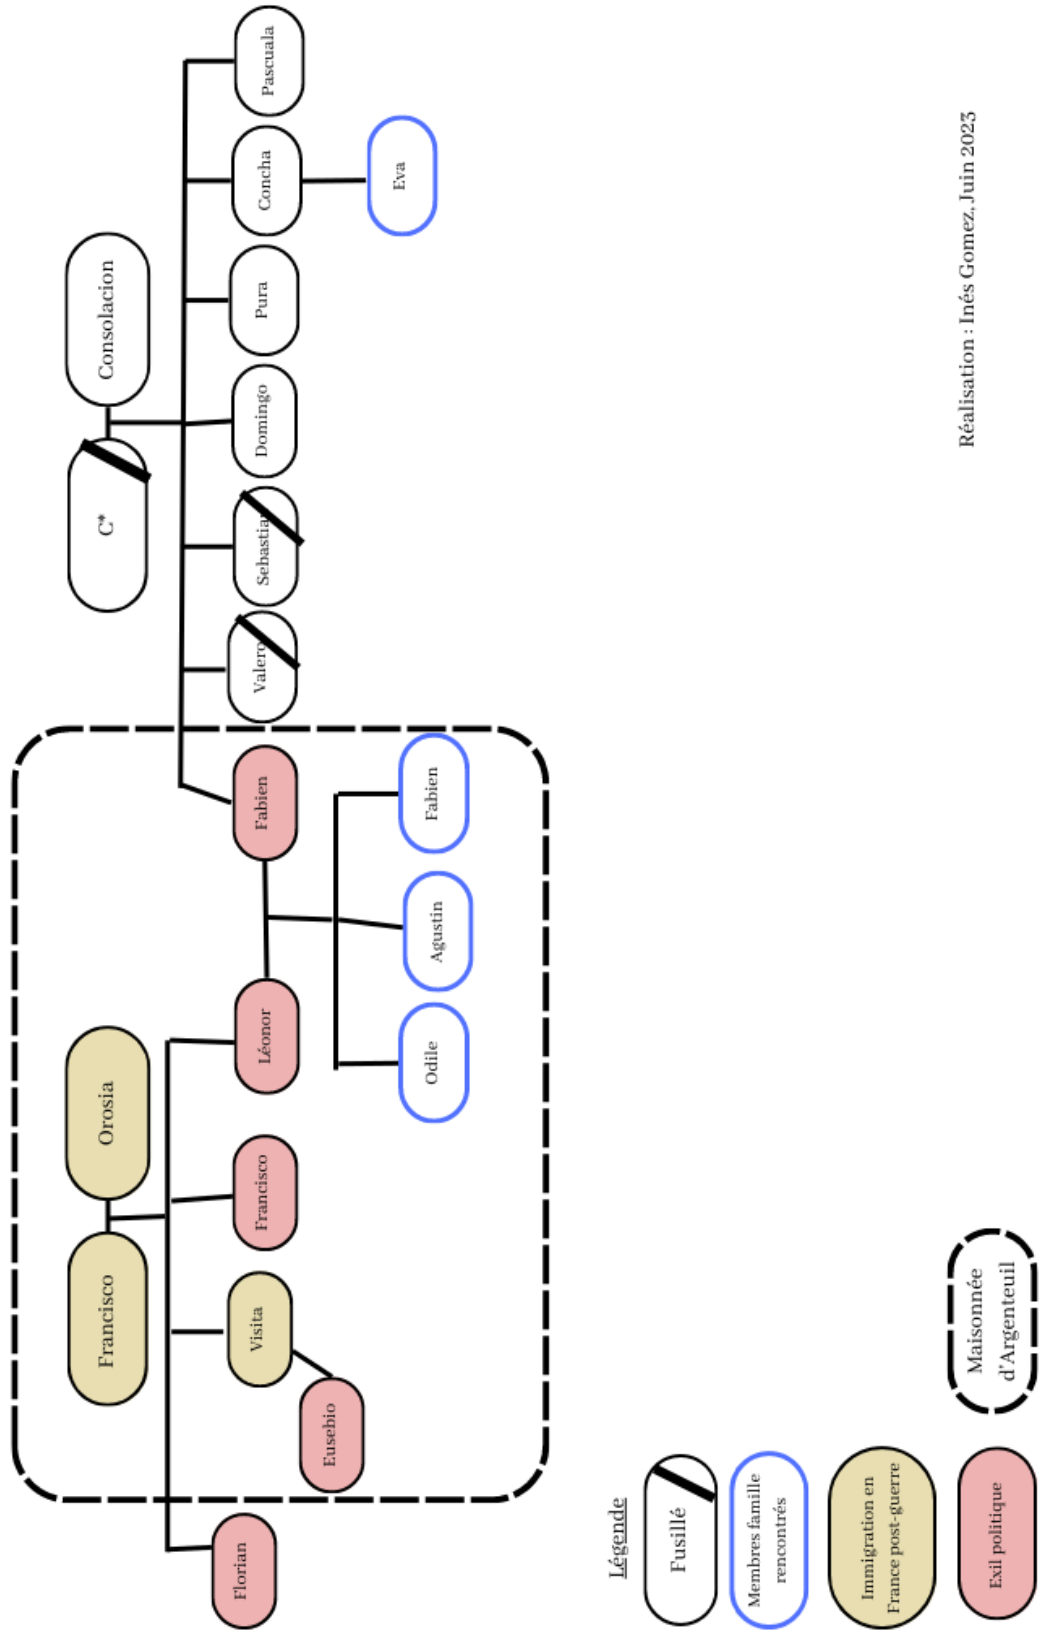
Pascuala
Concha
Eva
Consolacion
Pura
Domingo
C*
Sebastian
Valero
Fabien
Fabien
Agustin
Léonor
Odile
Orosia
Francisco
Francisco
Visita
Eusebio
Florian

Réalisation : Inés Gomez, Juin 2023

Légende
Fusillé
Membres famille rencontrés
Immigration en France post-guerre
Exil politique
Maisonnée d'Argenteuil